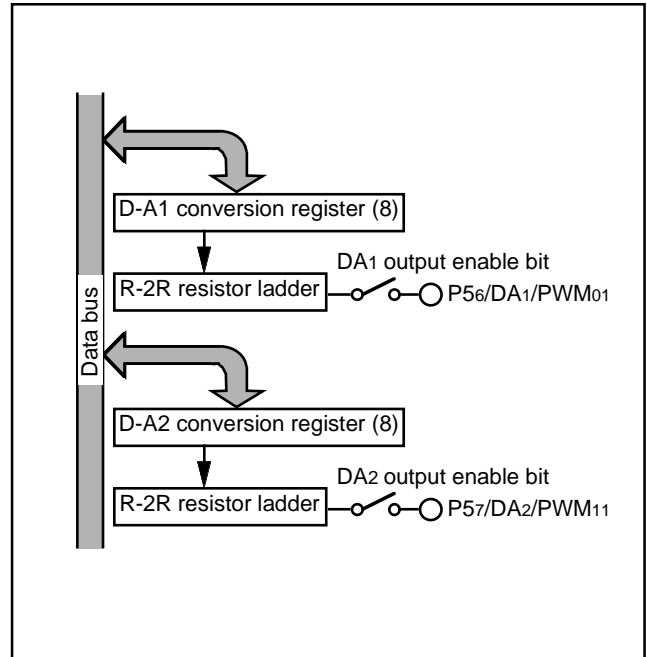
Data bus

D-A1 conversion register (8)

R-2R resistor ladder

DA$_1$ output enable bit

P5$_6$/DA$_1$/PWM$_{01}$

D-A2 conversion register (8)

R-2R resistor ladder

DA$_2$ output enable bit

P5$_7$/DA$_2$/PWM$_{11}$